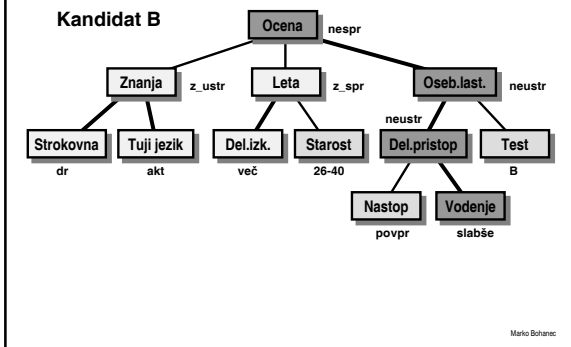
Kandidat B

Ocena nespr

Znanja z_ustr

Leta z_spr

Oseb.last. neustr

Strokovna dr

Tuji jezik akt

Del.izk. več

Starost 26-40

neustr Del.pristop

Test B

Nastop povpr

Vodenje slabše

Marko Bohanec